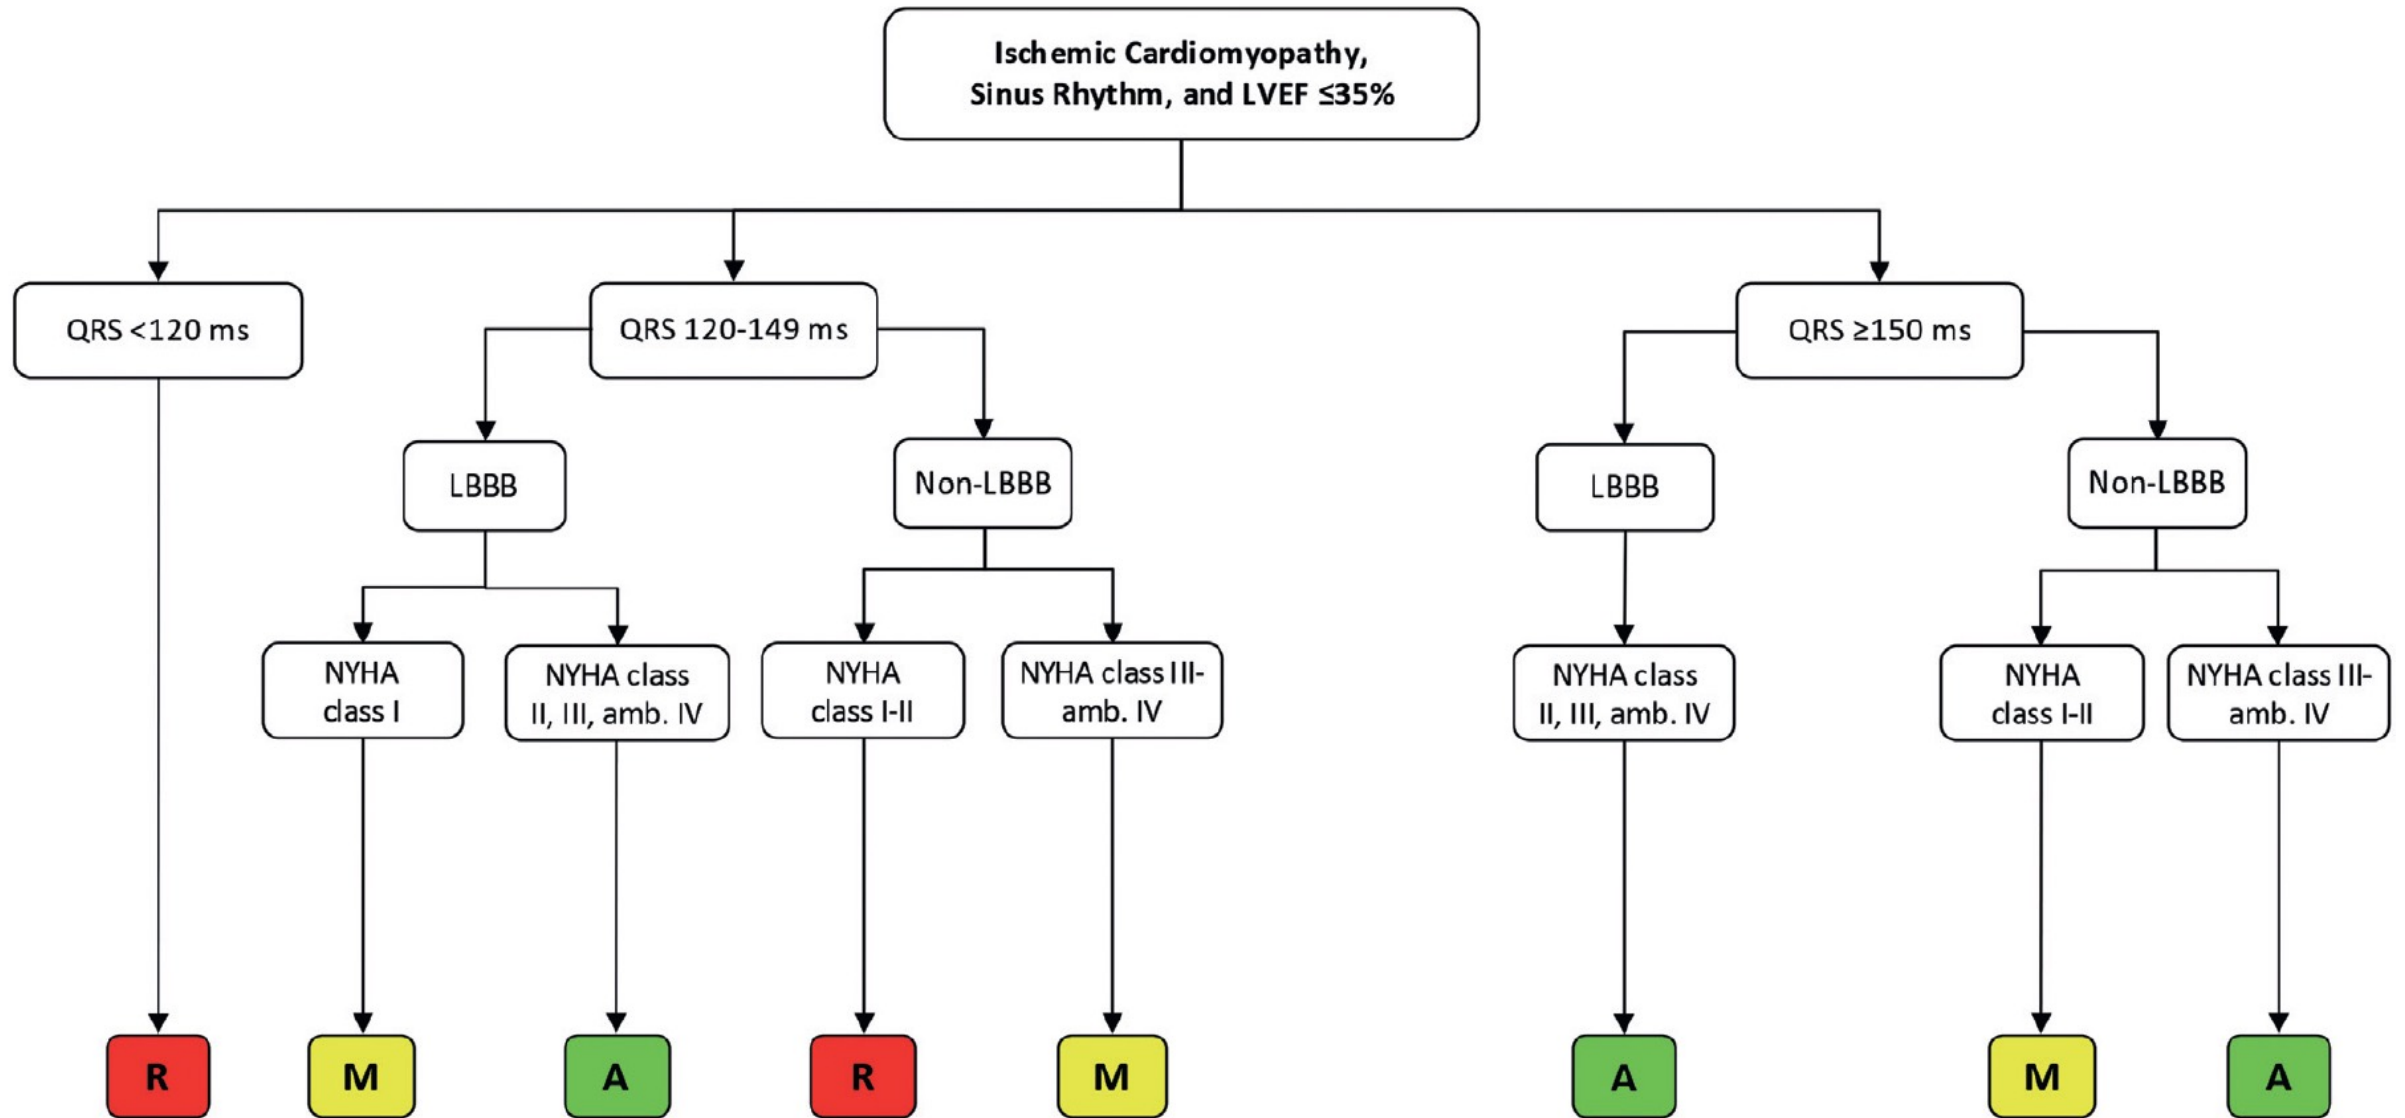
Ischemic Cardiomyopathy, Sinus Rhythm, and LVEF ≤35%

QRS <120 ms

QRS 120-149 ms

QRS ≥150 ms

LBBB

Non-LBBB

LBBB

Non-LBBB

NYHA class I

NYHA class II, III, amb. IV

NYHA class I-II

NYHA class III-amb. IV

NYHA class II, III, amb. IV

NYHA class I-II

NYHA class III-amb. IV

R

M

A

R

M

A

M

A